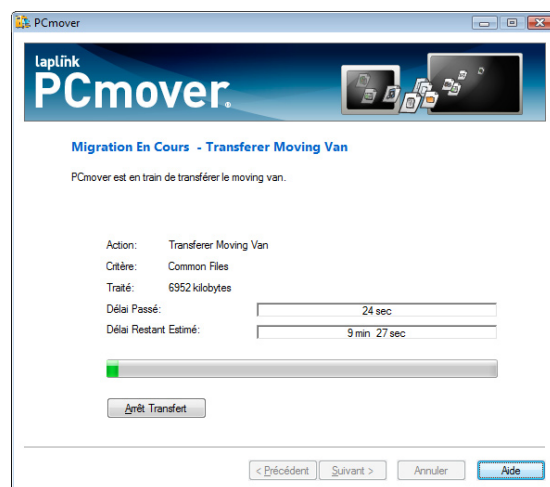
PCmover

laplink
PCmover

Migration En Cours - Transferer Moving Van

PCmover est en train de transférer le moving van.

Action: Transferer Moving Van
Critère: Common Files
Traité: 6952 kilobytes
Délai Passé: 24 sec
Délai Restant Estimé: 9 min 27 sec

Arrêt Transfert

< Précédent
Suivant >
Annuler
Aide